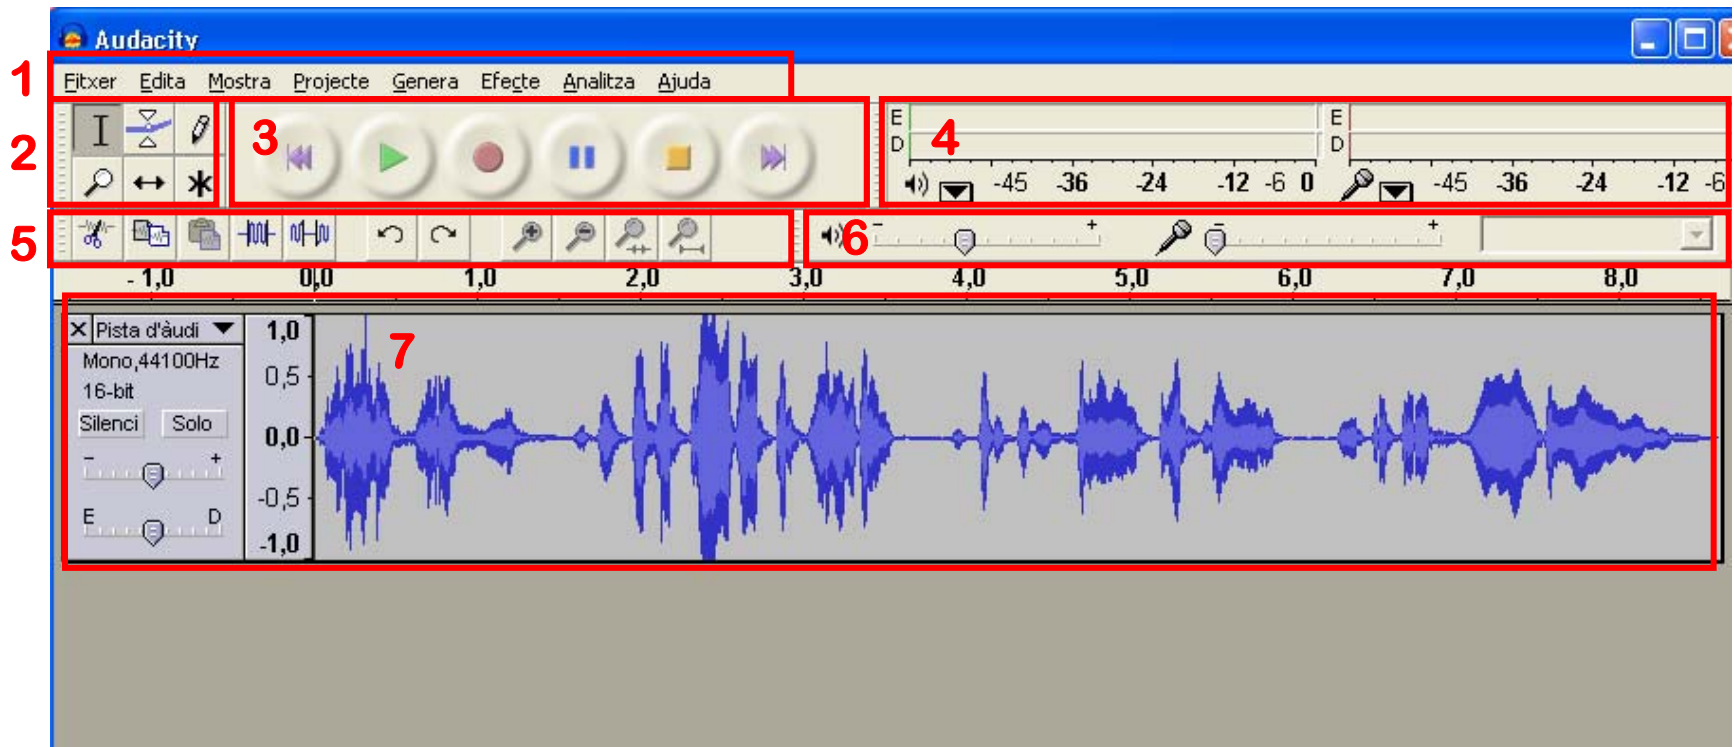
Audacity

1 Fitxer Edita Mostra Projecte Genera Efecte Analitza Ajuda

2

3

4

E
D
-45 -36 -24 -12 -6 0
E
D
-45 -36 -24 -12 -6

5

6

- +
- +

- 1,0 0,0 1,0 2,0 3,0 4,0 5,0 6,0 7,0 8,0

7

X Pista d'àudi
Mono,44100Hz
16-bit
Silenci Solo
- +
E D

1,0
0,5
0,0
-0,5
-1,0